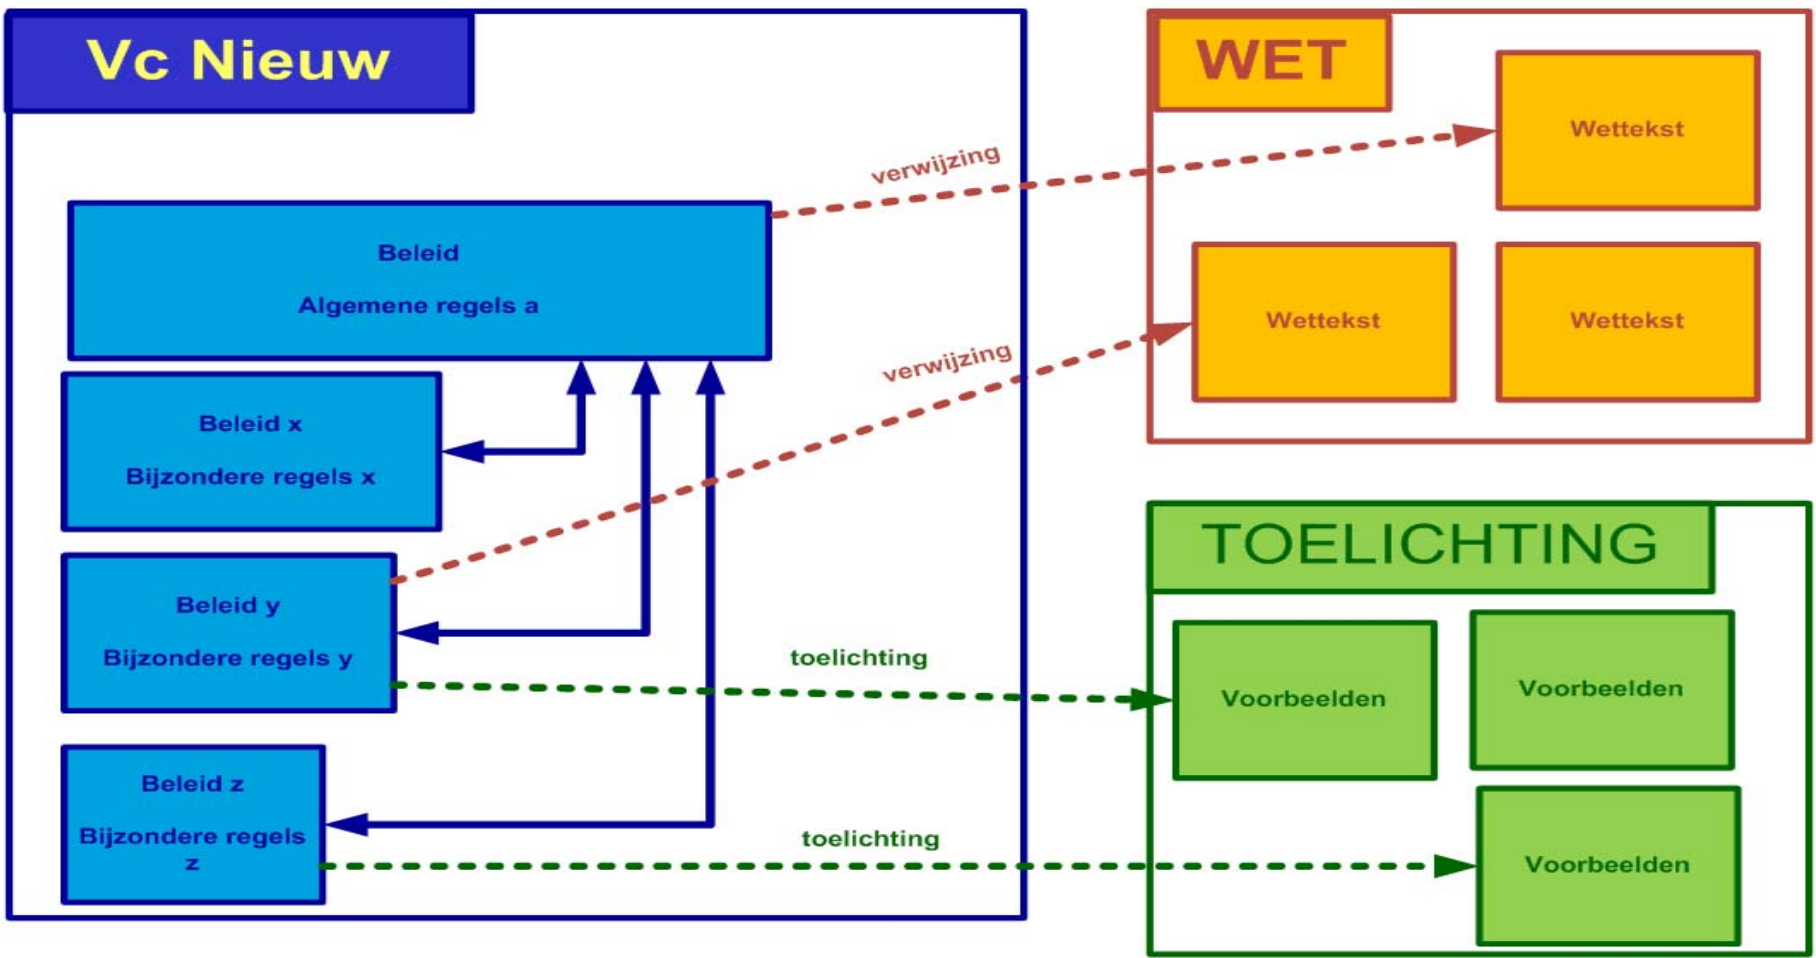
Vc Nieuw

Beleid

Algemene regels a

Beleid x

Bijzondere regels x

Beleid y

Bijzondere regels y

Beleid z

Bijzondere regels z

verwijzing

verwijzing

toelichting

toelichting

WET

Wettekst

Wettekst

Wettekst

TOELICHTING

Voorbeelden

Voorbeelden

Voorbeelden